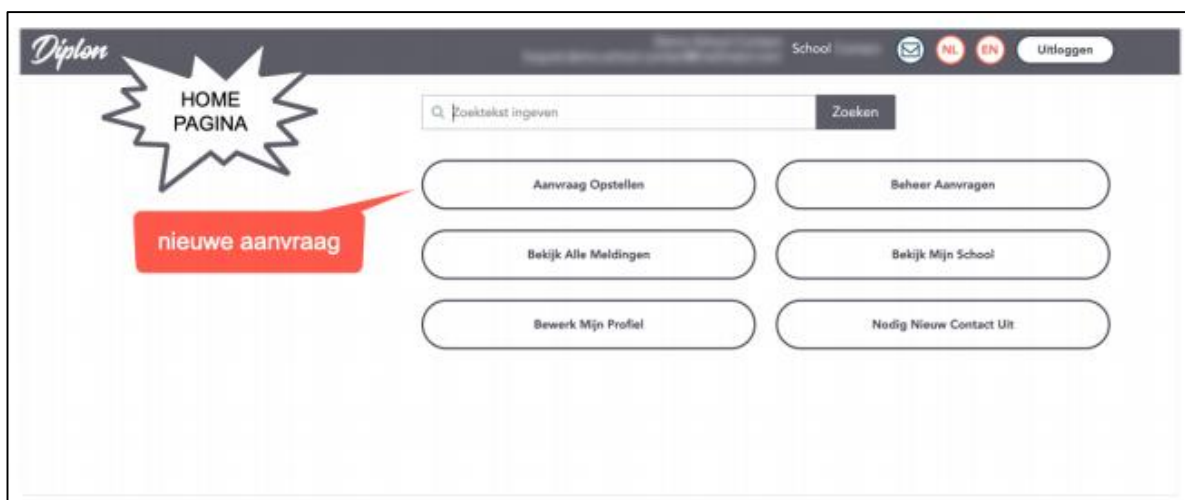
Diplon

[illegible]
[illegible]

School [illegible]

NL EN Uitloggen

HOME PAGINA

Zoektekst ingeven

Zoeken

Aanvraag Opstellen

Beheer Aanvragen

nieuwe aanvraag

Bekijk Alle Meldingen

Bekijk Mijn School

Bewerk Mijn Profiel

Nodig Nieuw Contact Uit